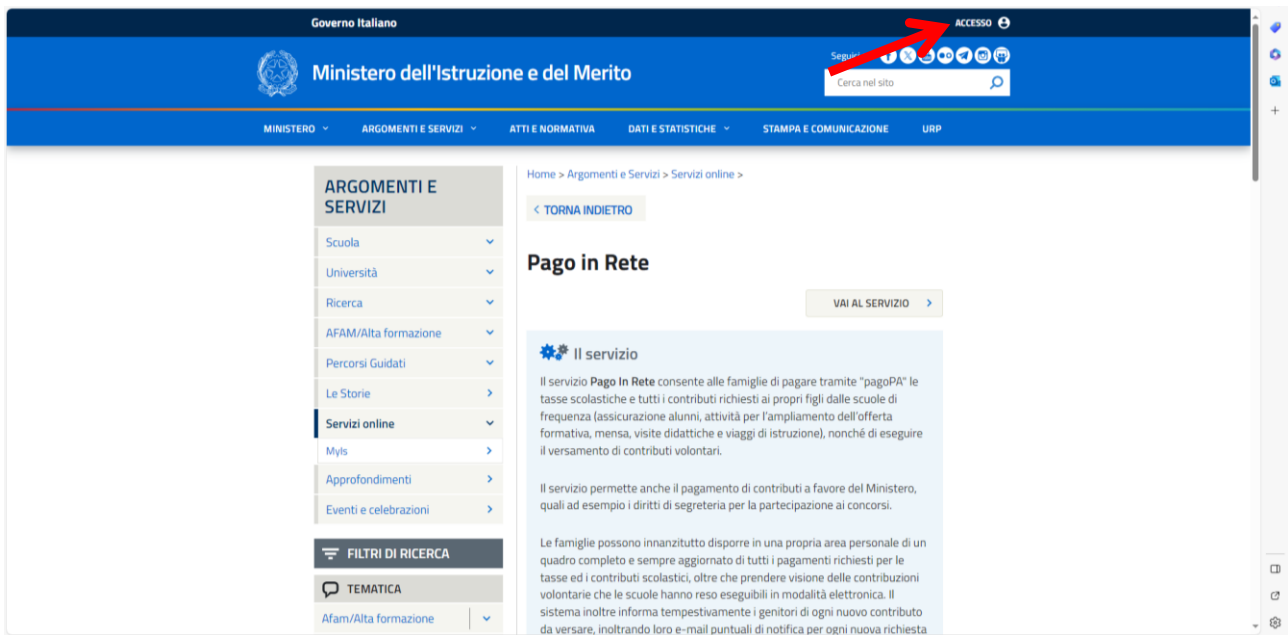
Governo Italiano

ACCESSO

Ministero dell'Istruzione e del Merito

Seguici

Cerca nel sito

MINISTERO ARGOMENTI E SERVIZI ATTI E NORMATIVA DATI E STATISTICHE STAMPA E COMUNICAZIONE URP

ARGOMENTI E SERVIZI

Scuola
Università
Ricerca
AFAM/Alta formazione
Percorsi Guidati
Le Storie
Servizi online
MyIs
Approfondimenti
Eventi e celebrazioni

FILTRI DI RICERCA

TEMATICA

Afam/Alta formazione

Home > Argomenti e Servizi > Servizi online >

TORNA INDIETRO

Pago in Rete

VAI AL SERVIZIO

Il servizio

Il servizio **Pago In Rete** consente alle famiglie di pagare tramite "pagoPA" le tasse scolastiche e tutti i contributi richiesti ai propri figli dalle scuole di frequenza (assicurazione alunni, attività per l'ampliamento dell'offerta formativa, mensa, visite didattiche e viaggi di istruzione), nonché di eseguire il versamento di contributi volontari.

Il servizio permette anche il pagamento di contributi a favore del Ministero, quali ad esempio i diritti di segreteria per la partecipazione ai concorsi.

Le famiglie possono innanzitutto disporre in una propria area personale di un quadro completo e sempre aggiornato di tutti i pagamenti richiesti per le tasse ed i contributi scolastici, oltre che prendere visione delle contribuzioni volontarie che le scuole hanno reso eseguibili in modalità elettronica. Il sistema inoltre informa tempestivamente i genitori di ogni nuovo contributo da versare, inoltrando loro e-mail puntuali di notifica per ogni nuova richiesta